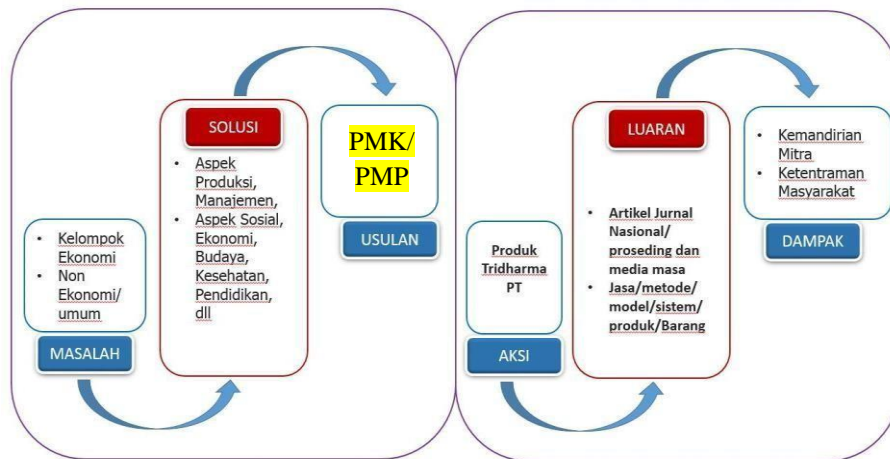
- Kelompok Ekonomi
- Non Ekonomi/ umum

MASALAH

SOLUSI

- Aspek Produksi, Manajemen,
- Aspek Sosial, Ekonomi, Budaya, Kesehatan, Pendidikan, dll

PMK/ PMP

USULAN

Produk Tridharma PT

AKSI

LUARAN

- Artikel Jurnal Nasional/ proseding dan media masa
- Jasa/metode/ model/sistem/ produk/Barang

- Kemandirian Mitra
- Ketentraman Masyarakat

DAMPAK